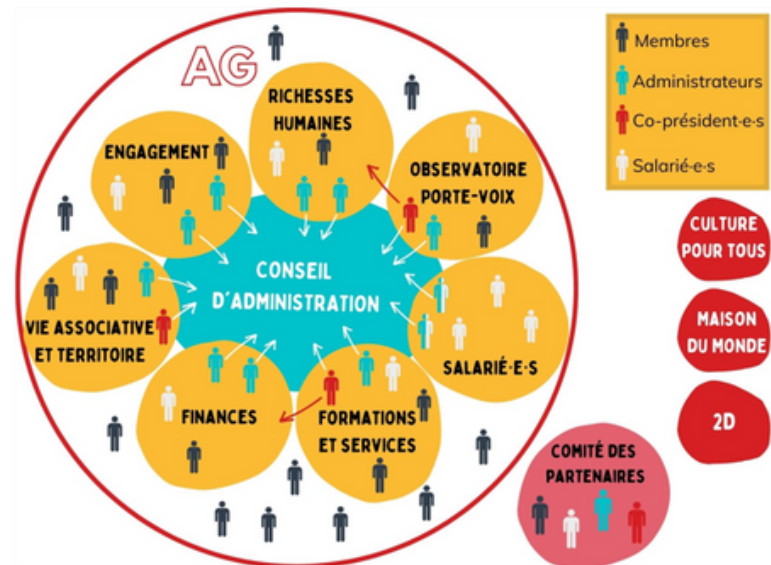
AG

RICHESSES HUMAINES

ENGAGEMENT

OBSERVATOIRE PORTE-VOIX

CONSEIL D'ADMINISTRATION

VIE ASSOCIATIVE ET TERRITOIRE

SALARIÉ·E·S

FINANCES

FORMATIONS ET SERVICES

Membres

Administrateurs

Co-président-e-s

Salarié-e-s

CULTURE POUR TOUS

MAISON DU MONDE

2D

COMITÉ DES PARTENAIRES